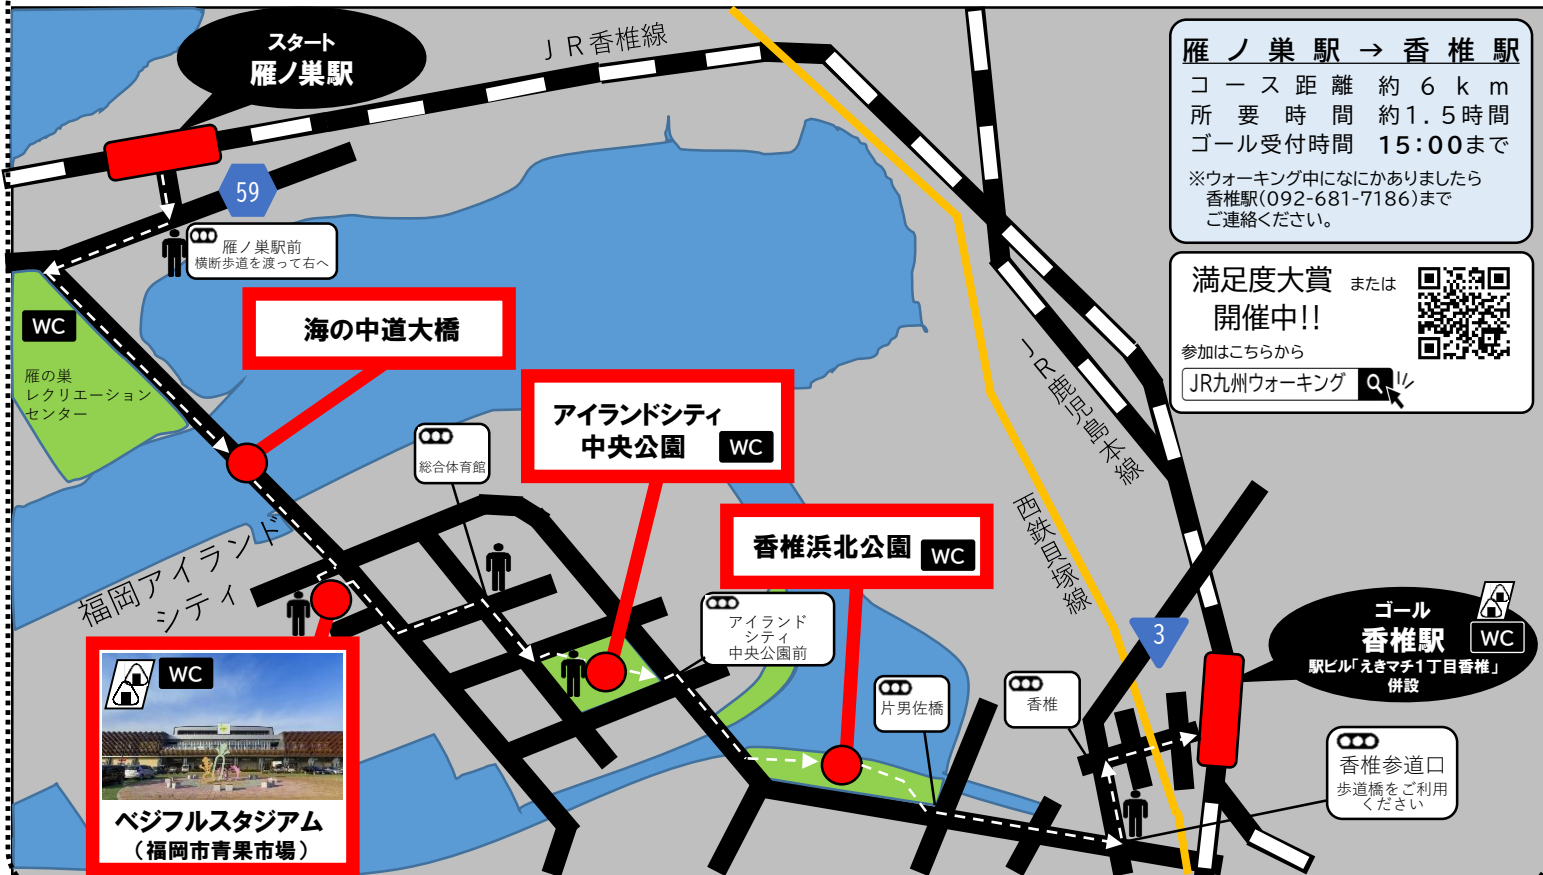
スタート
雁ノ巣駅

ＪＲ香椎線

59

雁ノ巣駅前
横断歩道を渡って右へ

WC
雁の巣
レクリエーション
センター

海の中道大橋

アイランドシティ
中央公園 WC

総合体育館

香椎浜北公園 WC

福岡アイランドシティ

アイランド
シティ
中央公園前

片男佐橋

香椎

3

ＪＲ鹿児島本線

西鉄貝塚線

WC
ベジフルスタジアム
（福岡市青果市場）

ゴール
香椎駅 WC
駅ビル「えきマチ1丁目香椎」併設

香椎参道口
歩道橋をご利用ください

雁ノ巣駅 → 香椎駅
コース距離 約６ｋｍ
所要時間 約1.５時間
ゴール受付時間 15:00まで
※ウォーキング中になにかありましたら香椎駅(092-681-7186)までご連絡ください。

満足度大賞 または
開催中!!
参加はこちらから
JR九州ウォーキング